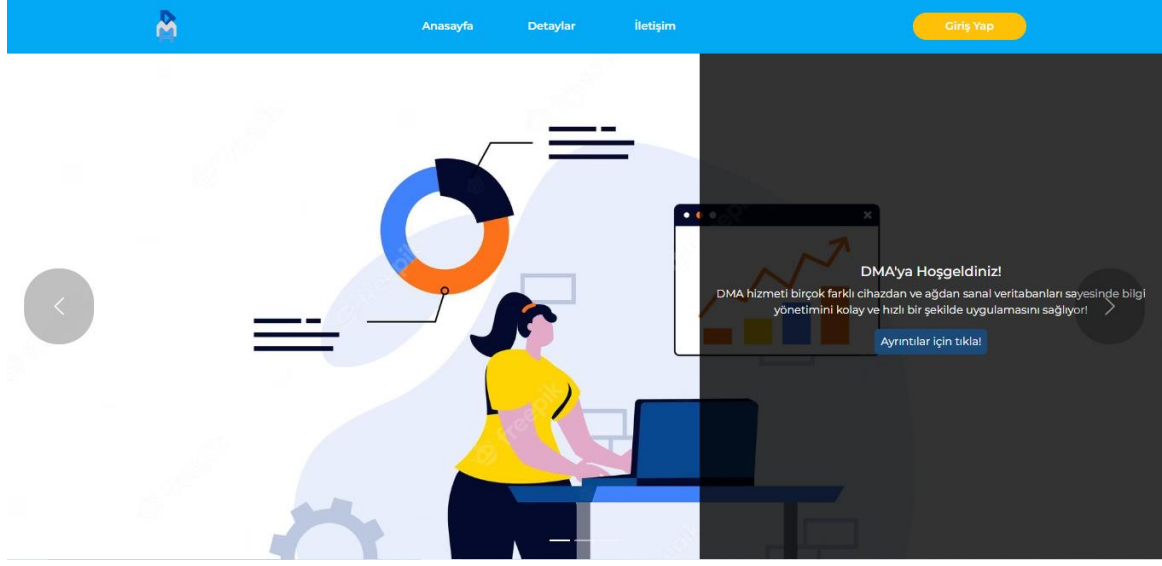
Anasayfa Detaylar İletişim

Giriş Yap

DMA'ya Hoşgeldiniz!

DMA hizmeti birçok farklı cihazdan ve ağdan sanal veritabanları sayesinde bilgi yönetimini kolay ve hızlı bir şekilde uygulamasını sağlıyor!

Ayrıntılar için tıkla!